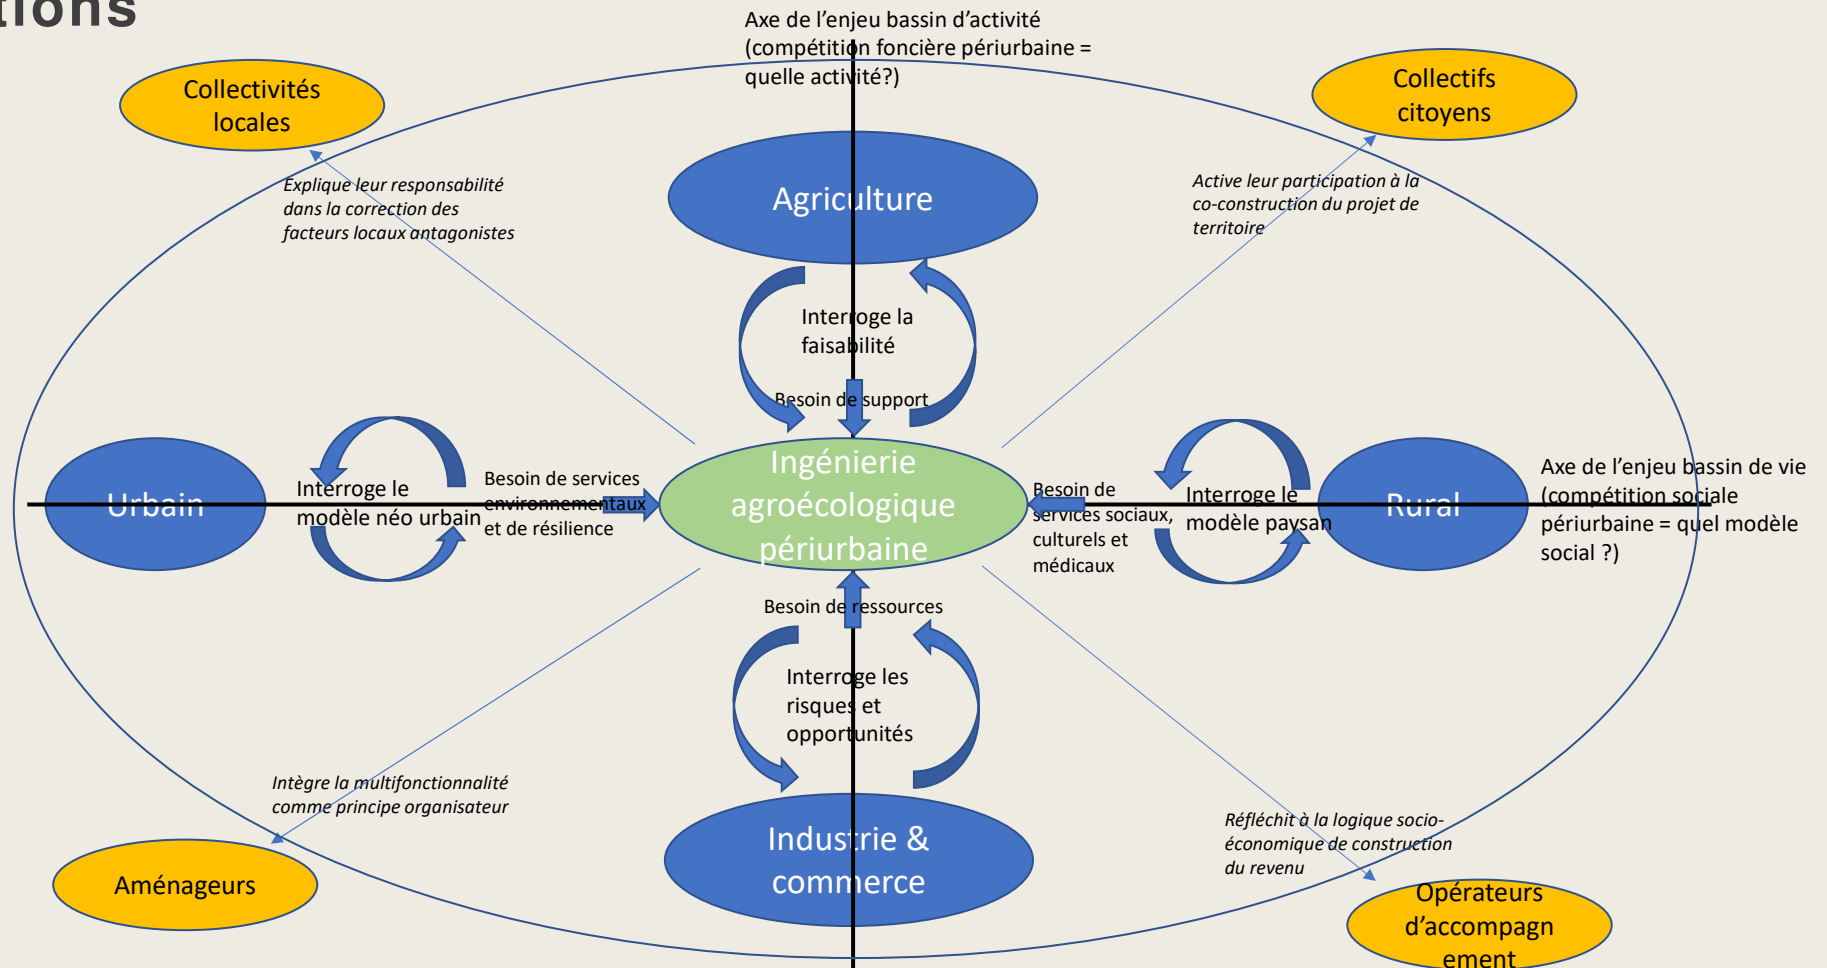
tions

Axe de l'enjeu bassin d'activité (compétition foncière périurbaine = quelle activité?)

Collectivités locales

Collectifs citoyens

Explique leur responsabilité dans la correction des facteurs locaux antagonistes

Agriculture

Active leur participation à la co-construction du projet de territoire

Interroge la faisabilité

Besoin de support

Urbain

Interroge le modèle néo urbain

Besoin de services environnementaux et de résilience

Ingénierie agroécologique périurbaine

Besoin de services sociaux, culturels et médicaux

Interroge le modèle paysan

Rural

Axe de l'enjeu bassin de vie (compétition sociale périurbaine = quel modèle social ?)

Besoin de ressources

Interroge les risques et opportunités

Intègre la multifonctionnalité comme principe organisateur

Réfléchit à la logique socio-économique de construction du revenu

Aménageurs

Industrie & commerce

Opérateurs d'accompagnement